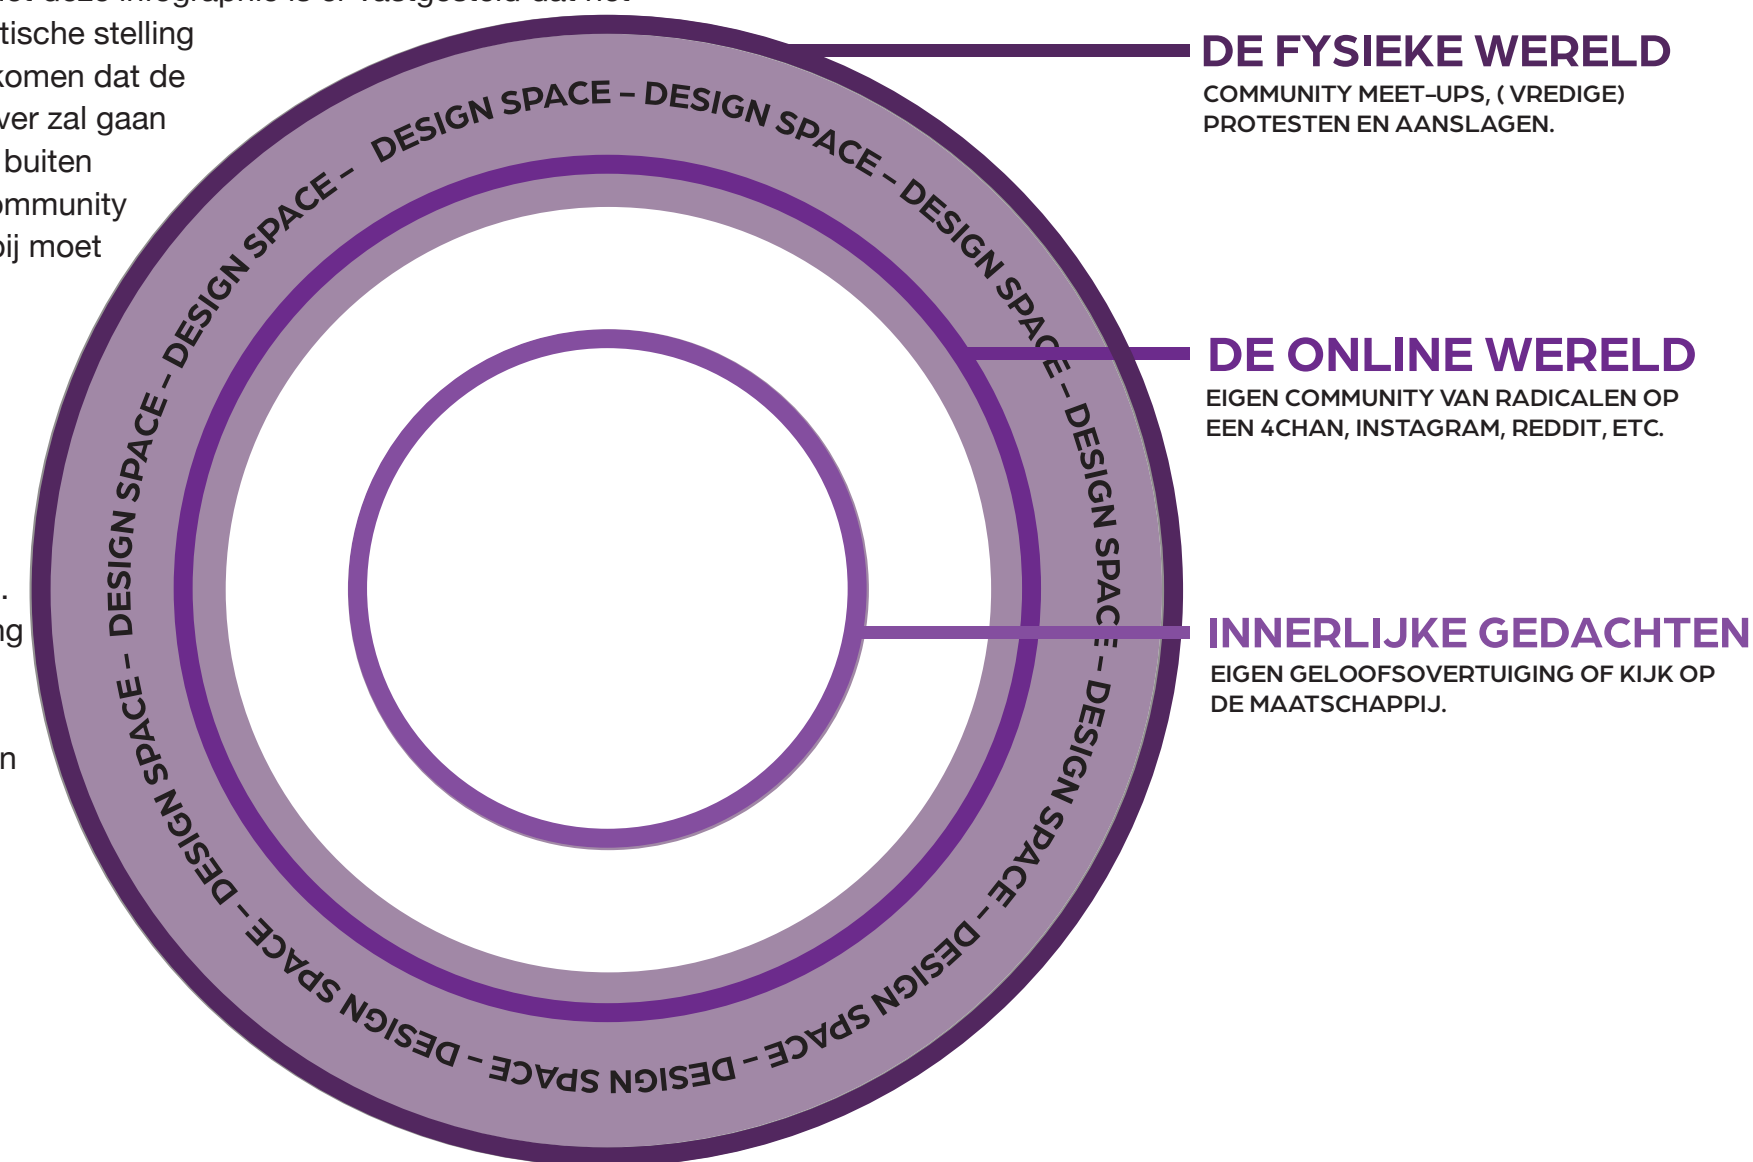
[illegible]
tische stelling
komen dat de
ver zal gaan
buiten
ommunity
oij moet

.
ng

n

DESIGN SPACE – DESIGN SPACE – DESIGN SPACE – DESIGN SPACE – DESIGN SPACE – DESIGN SPACE – DESIGN SPACE – DESIGN SPACE – DESIGN SPACE – DESIGN SPACE – DESIGN SPACE – DESIGN SPACE – DESIGN SPACE –

DE FYSIEKE WERELD
COMMUNITY MEET–UPS, ( VREDIGE) PROTESTEN EN AANSLAGEN.

DE ONLINE WERELD
EIGEN COMMUNITY VAN RADICALEN OP EEN 4CHAN, INSTAGRAM, REDDIT, ETC.

INNERLIJKE GEDACHTEN
EIGEN GELOOFSOVERTUIGING OF KIJK OP DE MAATSCHAPPIJ.